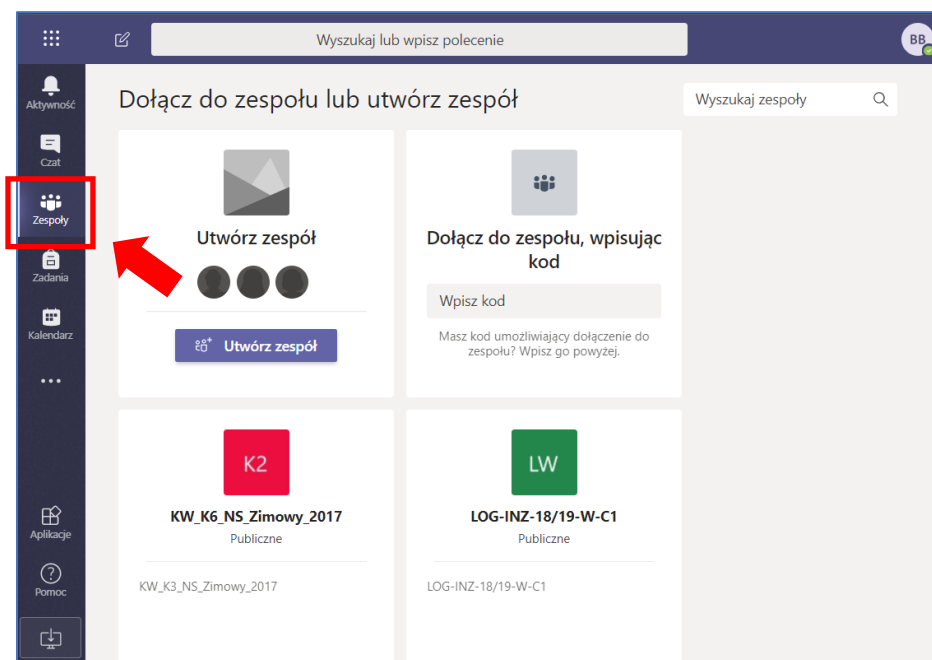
Wyszukaj lub wpisz polecenie

BB

Aktywność

Czat

Zespoły

Zadania

Kalendarz

...

Aplikacje

Pomoc

Dołącz do zespołu lub utwórz zespół

Wyszukaj zespoły

Utwórz zespół

Utwórz zespół

Dołącz do zespołu, wpisując kod

Wpisz kod

Masz kod umożliwiający dołączenie do zespołu? Wpisz go powyżej.

K2

KW_K6_NS_Zimowy_2017

Publiczne

KW_K3_NS_Zimowy_2017

LW

LOG-INZ-18/19-W-C1

Publiczne

LOG-INZ-18/19-W-C1